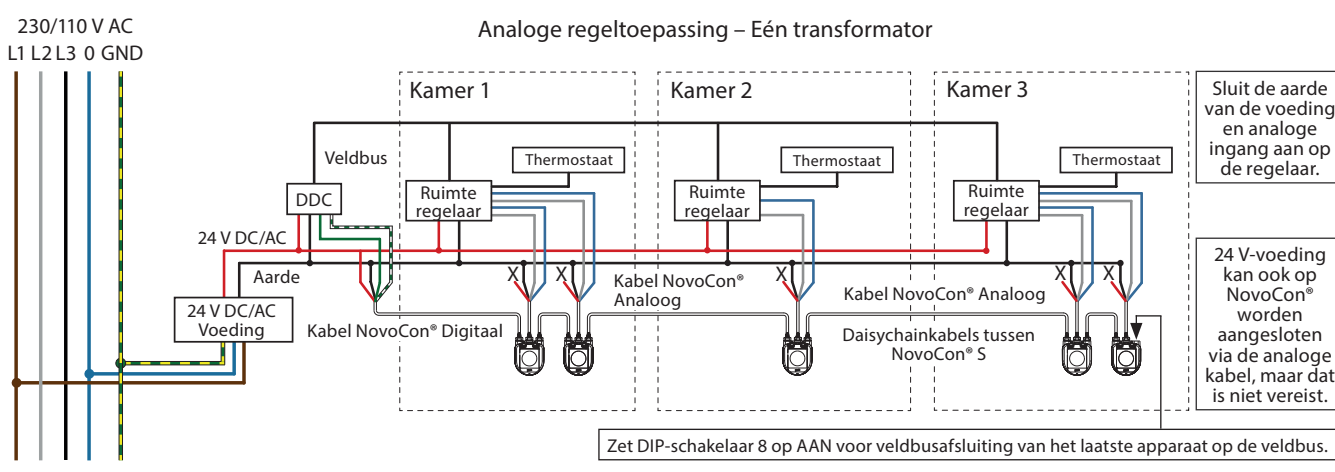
230/110 V AC
L1 L2 L3 0 GND

Analoge regeltoepassing – Eén transformator

Kamer 1

Kamer 2

Kamer 3

Sluit de aarde van de voeding en analoge ingang aan op de regelaar.

Veldbus

DDC

Thermostaat

Thermostaat

Thermostaat

Ruimte regelaar

Ruimte regelaar

Ruimte regelaar

24 V DC/AC

Aarde

X

X

X

X

X

Kabel NovoCon® Analoog

Kabel NovoCon® Analoog

24 V DC/AC Voeding

Kabel NovoCon® Digitaal

Daisychainkabels tussen NovoCon® S

24 V-voeding kan ook op NovoCon® worden aangesloten via de analoge kabel, maar dat is niet vereist.

Zet DIP-schakelaar 8 op AAN voor veldbusafsluiting van het laatste apparaat op de veldbus.